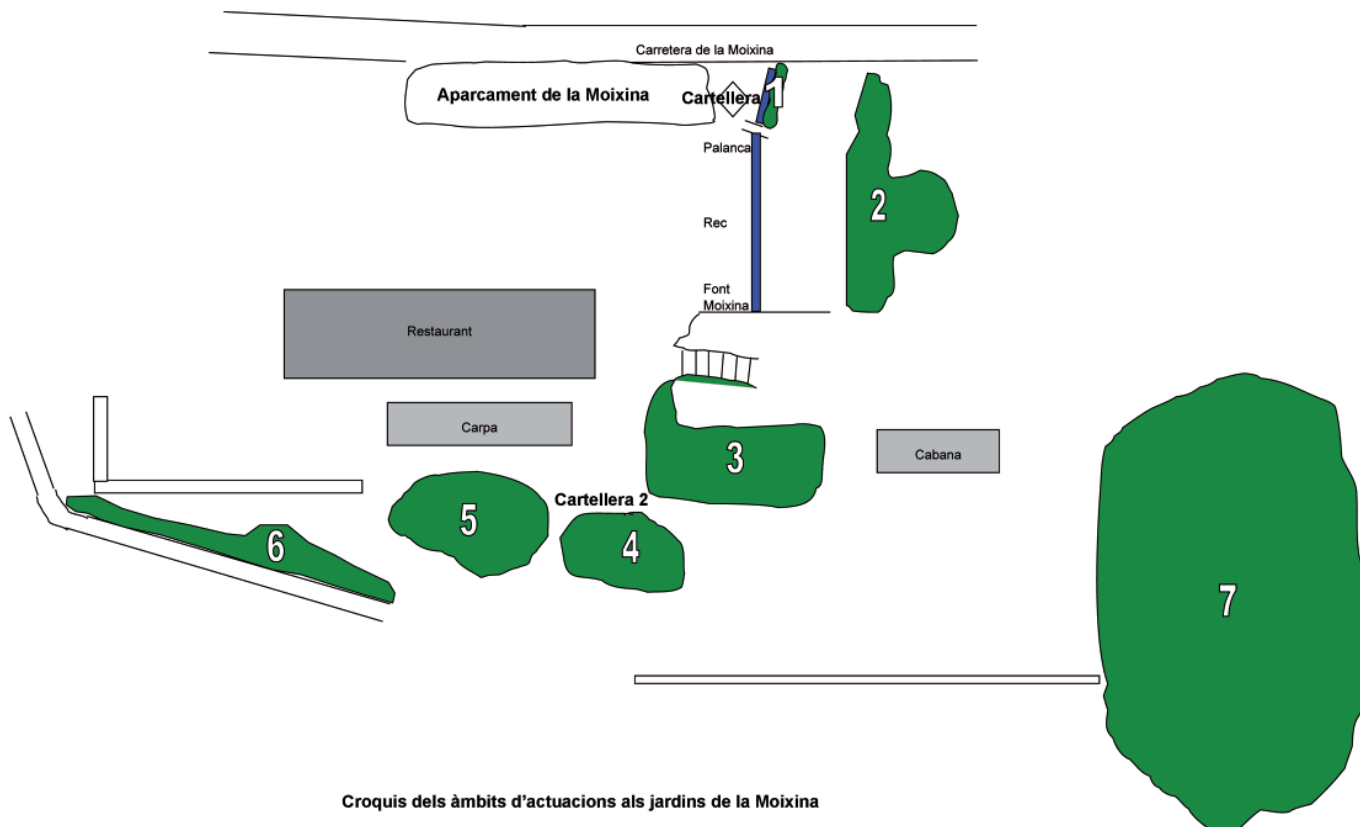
Carretera de la Moixina

Aparcament de la Moixina

Cartellera 1

Palanca

Rec

Font Moixina

2

Restaurant

Carpa

3

Cabana

Cartellera 2

5

4

6

7

Croquis dels àmbits d'actuacions als jardins de la Moixina